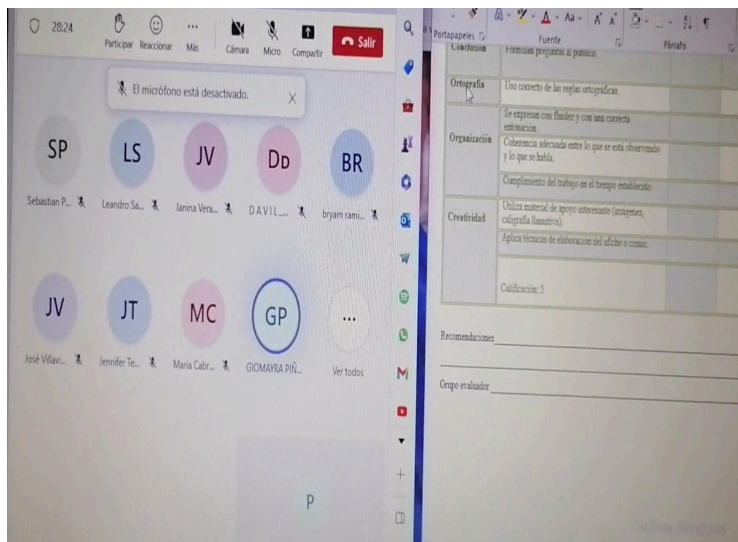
28:24 Participar Reaccionar Más Cámara Micro Compartir Salir

El micrófono está desactivado.

SP Sebastian P...
LS Leandro Sa...
JV Janina Vera...
DD DAVIL...
BR bryam rami...
JV José Villavi...
JT Jennifer Te...
MC Maria Cabr...
GP GIOMAYRA PIÑ...
... Ver todos

P

Portapapeles Fuente Párrafo

| | | | |
|---|---|---|---|
| Conclusión | Formulan preguntas al público. | | |
| Ortografía | Uso correcto de las reglas ortográficas. | | |
| Organización | Se expresan con fluidez y con una correcta entonación. | | |
| | Coherencia adecuada entre lo que se está observando y lo que se habla. | | |
| | Cumplimiento del trabajo en el tiempo establecido. | | |
| Creatividad | Utiliza material de apoyo interesante (imágenes, caligrafía llamativa). | | |
| | Aplica técnicas de elaboración del afiche o comic. | | |
| | Calificación: 5 | | |

Recomendaciones

Grupo evaluador

Activar Windows